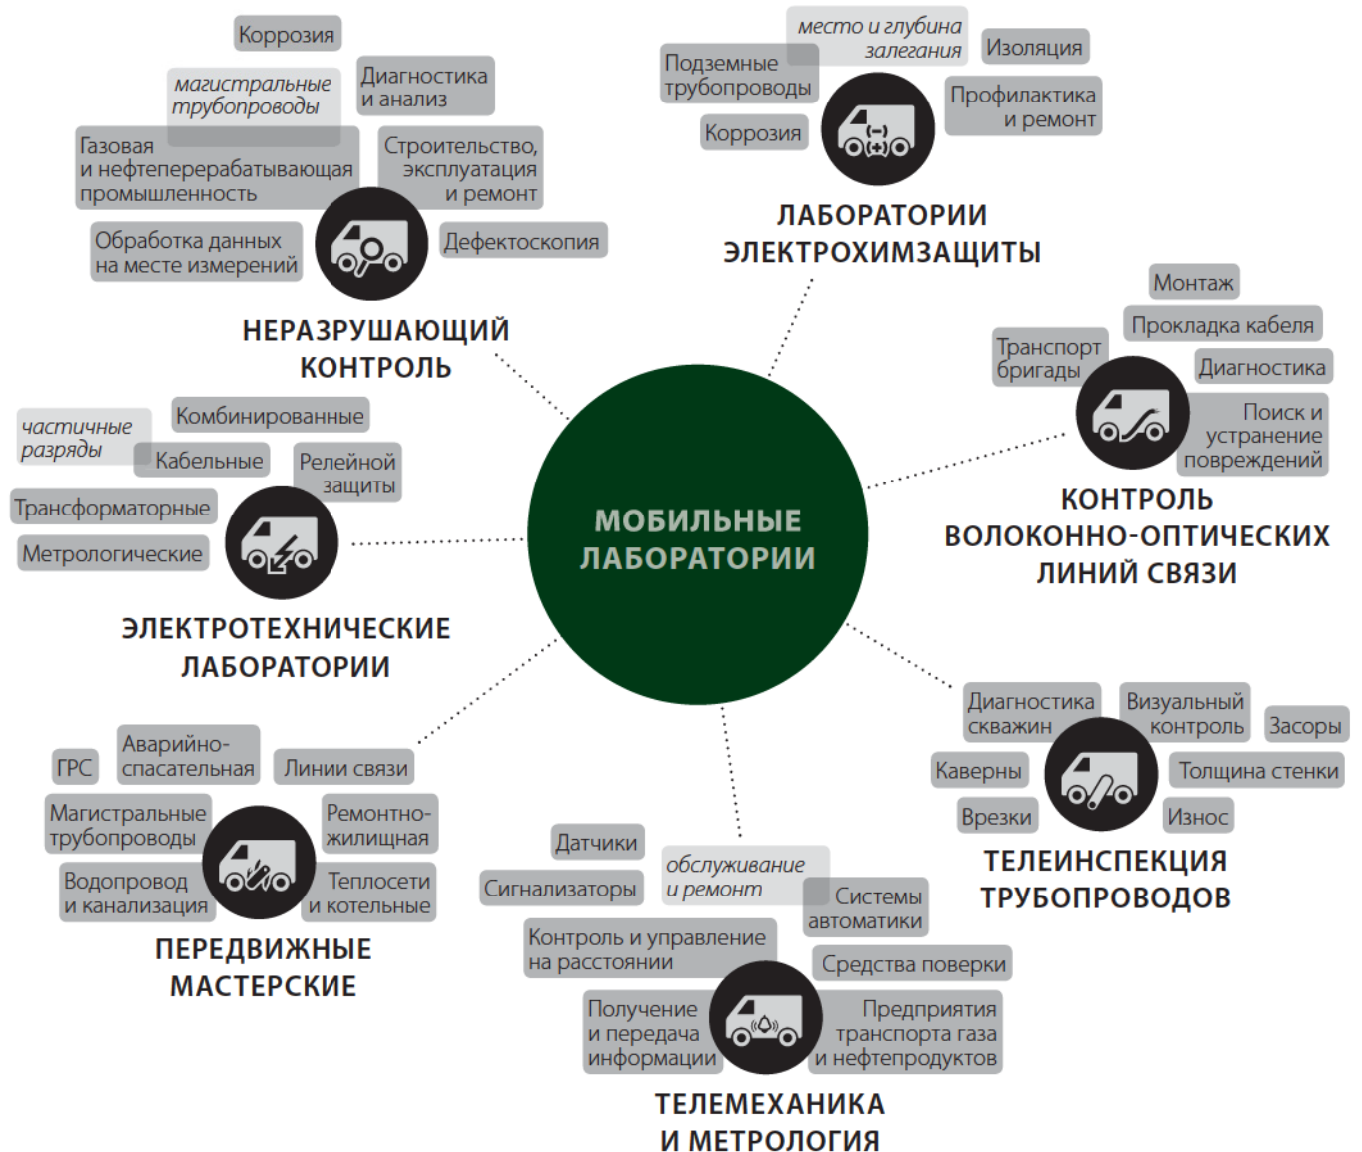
Коррозия

магистральные трубопроводы

Диагностика и анализ

Газовая и нефтеперерабатывающая промышленность

Строительство, эксплуатация и ремонт

Обработка данных на месте измерений

Дефектоскопия

НЕРАЗРУШАЮЩИЙ КОНТРОЛЬ

место и глубина залегания

Подземные трубопроводы

Изоляция

Профилактика и ремонт

Коррозия

ЛАБОРАТОРИИ ЭЛЕКТРОХИМЗАЩИТЫ

Монтаж

Прокладка кабеля

Транспорт бригады

Диагностика

Поиск и устранение повреждений

КОНТРОЛЬ ВОЛОКОННО-ОПТИЧЕСКИХ ЛИНИЙ СВЯЗИ

частичные разряды

Комбинированные

Кабельные

Релейной защиты

Трансформаторные

Метрологические

ЭЛЕКТРОТЕХНИЧЕСКИЕ ЛАБОРАТОРИИ

МОБИЛЬНЫЕ ЛАБОРАТОРИИ

Диагностика скважин

Визуальный контроль

Засоры

Каверны

Толщина стенки

Врезки

Износ

ТЕЛЕИНСПЕКЦИЯ ТРУБОПРОВОДОВ

ГРС

Аварийно-спасательная

Линии связи

Магистральные трубопроводы

Ремонтно-жилищная

Водопровод и канализация

Теплосети и котельные

ПЕРЕДВИЖНЫЕ МАСТЕРСКИЕ

Датчики

обслуживание и ремонт

Сигнализаторы

Системы автоматики

Контроль и управление на расстоянии

Средства поверки

Получение и передача информации

Предприятия транспорта газа и нефтепродуктов

ТЕЛЕМЕХАНИКА И МЕТРОЛОГИЯ